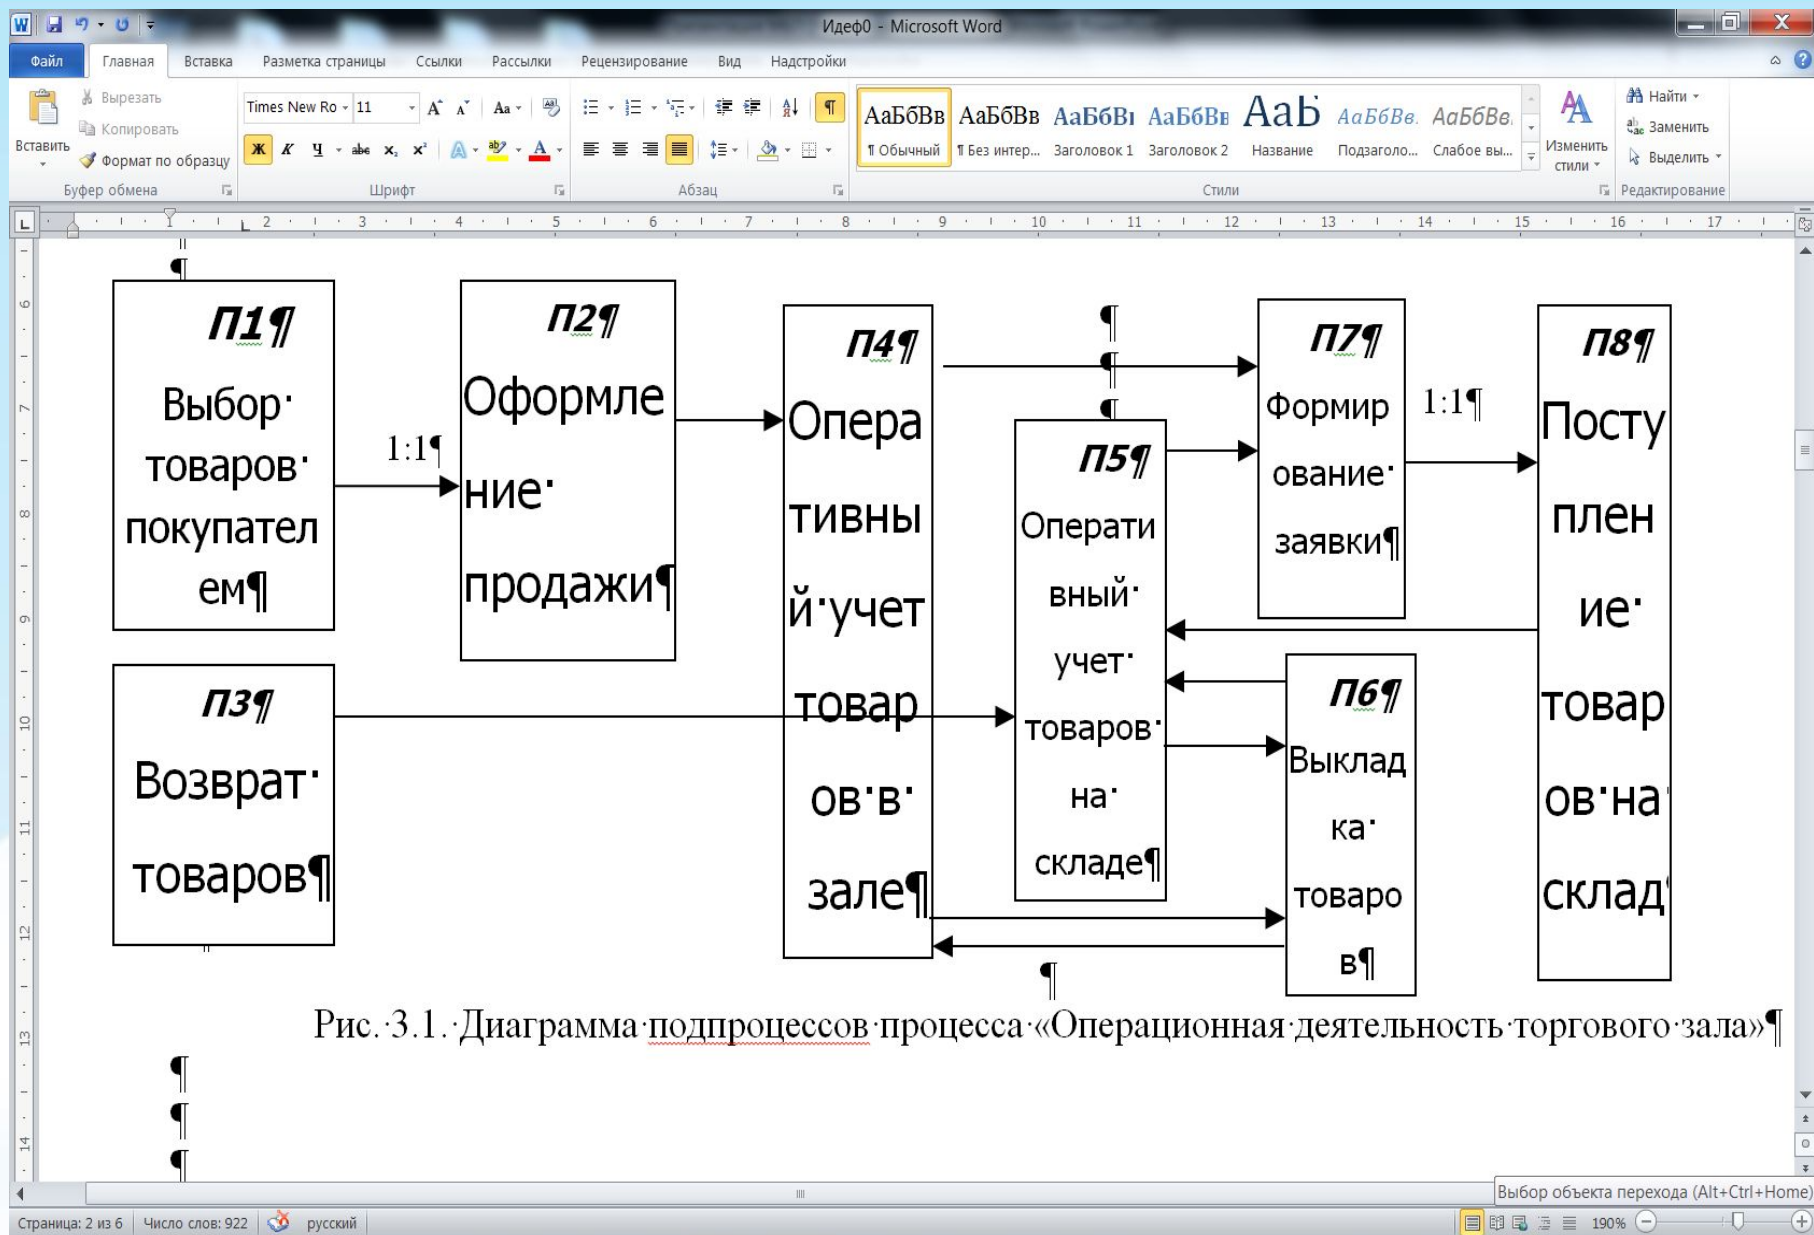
Идеф0 - Microsoft Word

Файл Главная Вставка Разметка страницы Ссылки Рассылки Рецензирование Вид Надстройки

Вставить Вырезать Копировать Формат по образцу Буфер обмена

Times New Ro 11 Шрифт

Абзац

АаБбВв ¶ Обычный АаБбВв ¶ Без интер... АаБбВı Заголовок 1 АаБбВв Заголовок 2 АаБ Название АаБбВв. Подзаголо... АаБбВв. Слабое вы... Изменить стили Стили

Найти Заменить Выделить Редактирование

П1¶ Выбор товаров покупателем¶

1:1¶

П2¶ Оформление продажи¶

П4¶ Оперативный учет товаров в зале¶

¶
¶
¶

П5¶ Оперативный учет товаров на складе¶

П7¶ Формирование заявки¶

1:1¶

П8¶ Поступление товаров на склад

П3¶ Возврат товаров¶

П6¶ Выкладка товаров¶

¶

Рис. 3.1. Диаграмма подпроцессов процесса «Операционная деятельность торгового зала»¶

¶
¶
¶

Выбор объекта перехода (Alt+Ctrl+Home)

Страница: 2 из 6 Число слов: 922 русский 190%